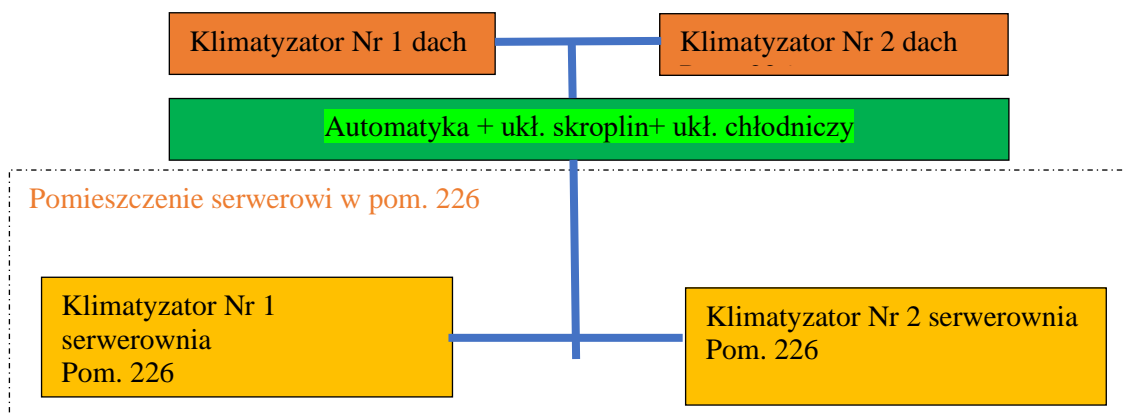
Klimatyzator Nr 1 dach

Klimatyzator Nr 2 dach

Automatyka + ukł. skroplin+ ukł. chłodniczy

Pomieszczenie serwerowi w pom. 226

Klimatyzator Nr 1 serwerownia Pom. 226

Klimatyzator Nr 2 serwerownia Pom. 226